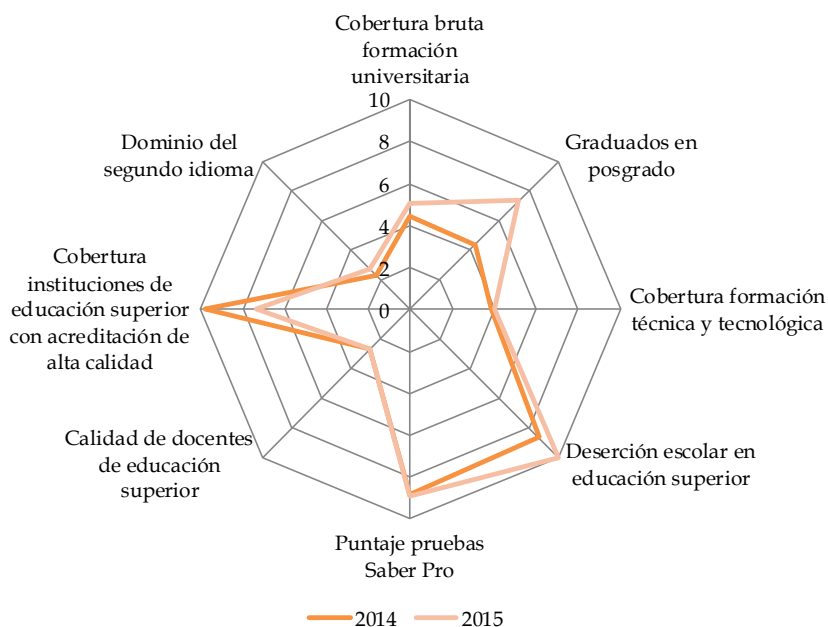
Cobertura bruta formación universitaria

10
8
6
4
2
0

Graduados en posgrado

Cobertura formación técnica y tecnológica

Deserción escolar en educación superior

Puntaje pruebas Saber Pro

Calidad de docentes de educación superior

Cobertura instituciones de educación superior con acreditación de alta calidad

Dominio del segundo idioma

2014
2015